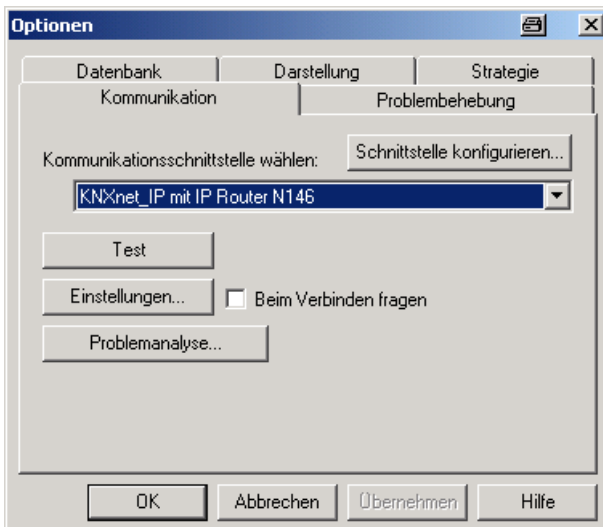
Optionen

Datenbank | Darstellung | Strategie
Kommunikation | Problembehebung

Kommunikationsschnittstelle wählen:

Schnittstelle konfigurieren...

KNXnet_IP mit IP Router N146

Test

Einstellungen...

Beim Verbinden fragen

Problemanalyse...

OK | Abbrechen | Übernehmen | Hilfe